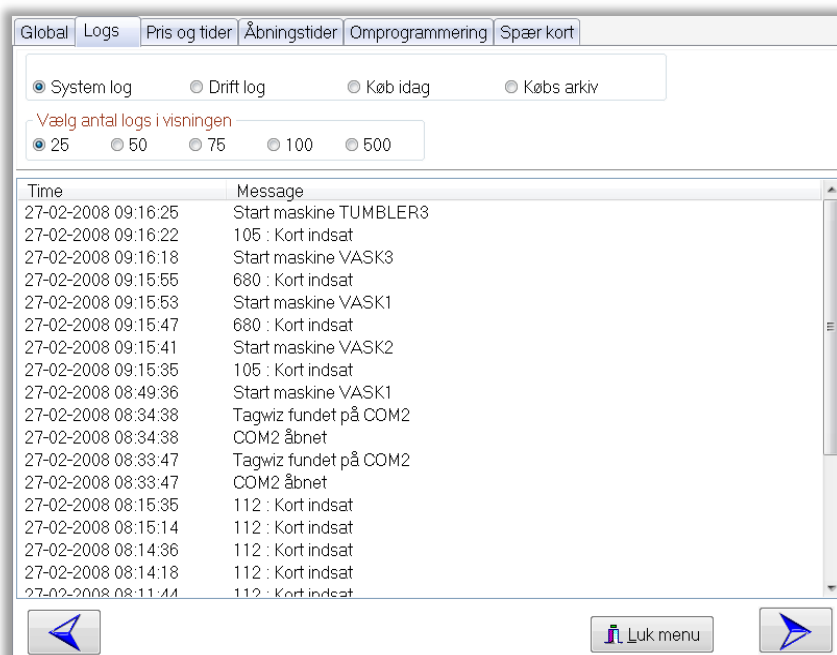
Global | Logs | Pris og tider | Åbningstider | Omprogrammering | Spær kort

System log   Drift log   Køb idag   Købs arkiv

Vælg antal logs i visningen
25   50   75   100   500

| Time | Message |
|---|---|
| 27-02-2008 09:16:25 | Start maskine TUMBLER3 |
| 27-02-2008 09:16:22 | 105 : Kort indsat |
| 27-02-2008 09:16:18 | Start maskine VASK3 |
| 27-02-2008 09:15:55 | 680 : Kort indsat |
| 27-02-2008 09:15:53 | Start maskine VASK1 |
| 27-02-2008 09:15:47 | 680 : Kort indsat |
| 27-02-2008 09:15:41 | Start maskine VASK2 |
| 27-02-2008 09:15:35 | 105 : Kort indsat |
| 27-02-2008 08:49:36 | Start maskine VASK1 |
| 27-02-2008 08:34:38 | Tagwiz fundet på COM2 |
| 27-02-2008 08:34:38 | COM2 åbnet |
| 27-02-2008 08:33:47 | Tagwiz fundet på COM2 |
| 27-02-2008 08:33:47 | COM2 åbnet |
| 27-02-2008 08:15:35 | 112 : Kort indsat |
| 27-02-2008 08:15:14 | 112 : Kort indsat |
| 27-02-2008 08:14:36 | 112 : Kort indsat |
| 27-02-2008 08:14:18 | 112 : Kort indsat |
| 27-02-2008 08:11:44 | 112 : Kort indsat |

Luk menu